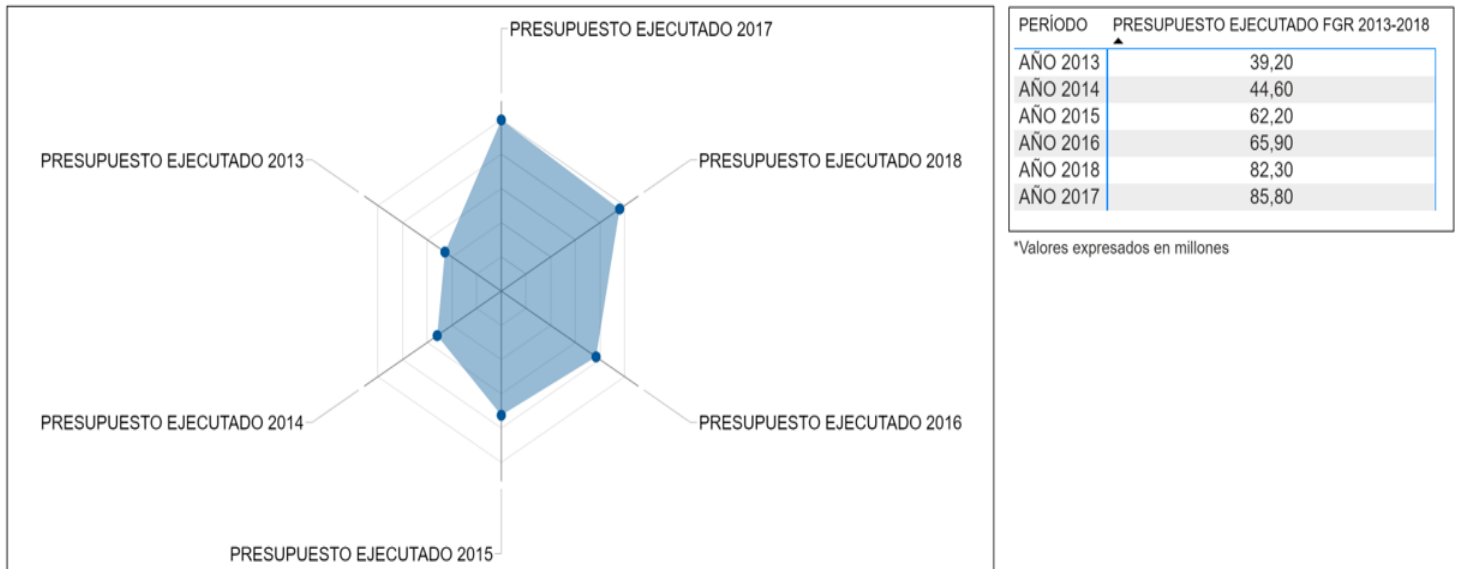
PRESUPUESTO EJECUTADO 2017

PRESUPUESTO EJECUTADO 2013

PRESUPUESTO EJECUTADO 2018

PRESUPUESTO EJECUTADO 2014

PRESUPUESTO EJECUTADO 2016

PRESUPUESTO EJECUTADO 2015

| PERÍODO | PRESUPUESTO EJECUTADO FGR 2013-2018 |
|---|---|
| AÑO 2013 | 39,20 |
| AÑO 2014 | 44,60 |
| AÑO 2015 | 62,20 |
| AÑO 2016 | 65,90 |
| AÑO 2018 | 82,30 |
| AÑO 2017 | 85,80 |

*Valores expresados en millones